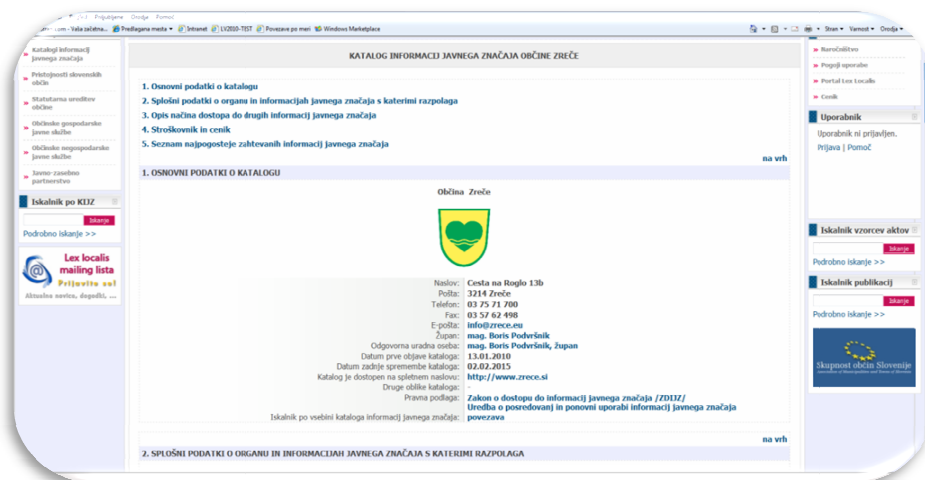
Priljubljene Orodja Pomoč

...com - Vaša začetna... Predlagana mesta Intranet LV2010-TEST Povezave po meri Windows Marketplace

Stran Varnost Orodja

Katalogi informacij javnega značaja

Pristojnosti slovenskih občin

Statutarna ureditev občine

Občinske gospodarske javne službe

Občinske negospodarske javne službe

Javno-zasebno partnerstvo

Iskalnik po KIJZ

Iskanje

Podrobno iskanje >>

Lex localis mailing lista

Prijavite se!

Aktualne novice, dogodki, ...

KATALOG INFORMACIJ JAVNEGA ZNAČAJA OBČINE ZREČE

1. Osnovni podatki o katalogu

2. Splošni podatki o organu in informacijah javnega značaja s katerimi razpolaga

3. Opis načina dostopa do drugih informacij javnega značaja

4. Stroškovnik in cenik

5. Seznam najpogosteje zahtevanih informacij javnega značaja

na vrh

1. OSNOVNI PODATKI O KATALOGU

Občina Zreče

| | |
|---|---|
| Naslov: | Cesta na Roglo 13b |
| Pošta: | 3214 Zreče |
| Telefon: | 03 75 71 700 |
| Fax: | 03 57 62 498 |
| E-pošta: | info@zrece.eu |
| Župan: | mag. Boris Podvršnik |
| Odgovorna uradna oseba: | mag. Boris Podvršnik, župan |
| Datum prve objave kataloga: | 13.01.2010 |
| Datum zadnje spremembe kataloga: | 02.02.2015 |
| Katalog je dostopen na spletnem naslovu: | http://www.zrece.si |
| Druge oblike kataloga: | - |
| Pravna podlaga: | Zakon o dostopu do informacij javnega značaja /ZDIJZ/ Uredba o posredovanj in ponovni uporabi informacij javnega značaja |
| Iskalnik po vsebini kataloga informacij javnega značaja: | povezava |

na vrh

2. SPLOŠNI PODATKI O ORGANU IN INFORMACIJAH JAVNEGA ZNAČAJA S KATERIMI RAZPOLAGA

Naročništvo

Pogoji uporabe

Portal Lex Localis

Cenik

Uporabnik

Uporabnik ni prijavljen.

Prijava | Pomoč

Iskalnik vzorcev aktov

Iskanje

Podrobno iskanje >>

Iskalnik publikacij

Iskanje

Podrobno iskanje >>

Skupnost občin Slovenije